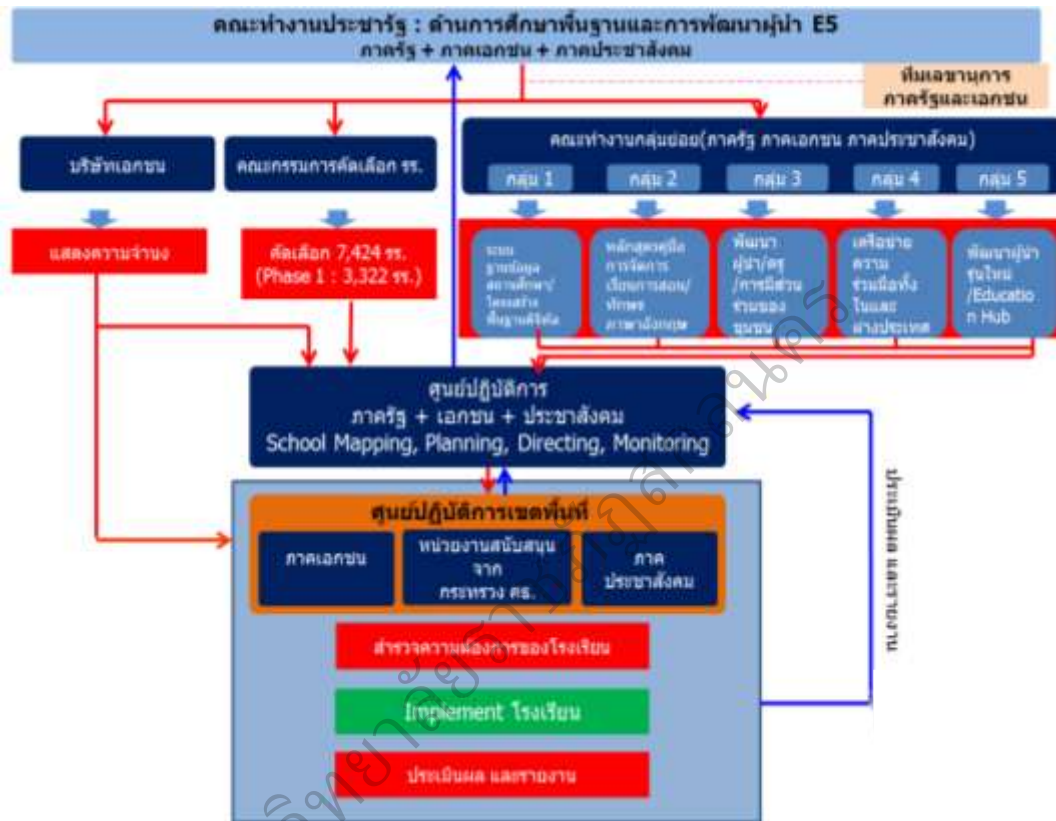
คณะทำงานประชารัฐ : ด้านการศึกษาพื้นฐานและการพัฒนาผู้นำ E5
ภาครัฐ + ภาคเอกชน + ภาคประชาสังคม

ทีมเลขานุการ ภาครัฐและเอกชน

บริษัทเอกชน

คณะกรรมการคัดเลือก รร.

คณะทำงานกลุ่มย่อย(ภาครัฐ ภาคเอกชน ภาคประชาสังคม)

กลุ่ม 1

กลุ่ม 2

กลุ่ม 3

กลุ่ม 4

กลุ่ม 5

แสดงความจำนง

คัดเลือก 7,424 รร. (Phase 1 : 3,322 รร.)

ระบบ ฐานข้อมูล สถานศึกษา/ โครงสร้าง พื้นฐานดิจิทัล

หลักสูตรคู่มือ การจัดการ เรียนการสอน/ ทักษะ ภาษาอังกฤษ

พัฒนา ผู้นำ/ครู /การมีส่วน ร่วมของ ชุมชน

เครือข่าย ความ ร่วมมือทั้ง ในและ ต่างประเทศ

พัฒนาผู้นำ รุ่นใหม่ /Education Hub

ศูนย์ปฏิบัติการ
ภาครัฐ + เอกชน + ประชาสังคม
School Mapping, Planning, Directing, Monitoring

ประเมินผล และรายงาน

ศูนย์ปฏิบัติการเขตพื้นที่

ภาคเอกชน

หน่วยงานสนับสนุน จาก กระทรวง ศธ.

ภาค ประชาสังคม

สำรวจความต้องการของโรงเรียน

Implement โรงเรียน

ประเมินผล และรายงาน